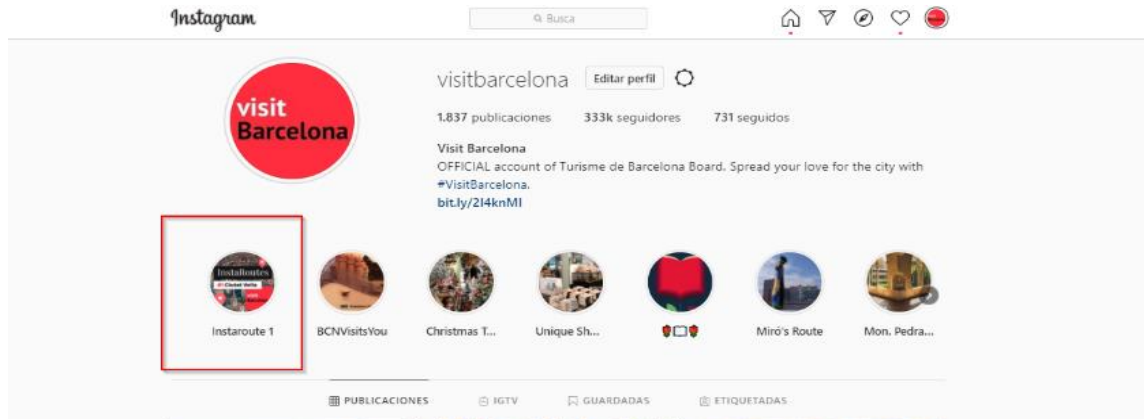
Instagram

Busca

visitbarcelona Editar perfil

1.837 publicaciones 333k seguidores 731 seguidos

Visit Barcelona
OFFICIAL account of Turisme de Barcelona Board. Spread your love for the city with #VisitBarcelona.
bit.ly/2l4knMI

visit Barcelona

InstaRoutes
Ciutat Vella

Instaroute 1

BCNVisitsYou

Christmas T...

Unique Sh...

🌹📖🌹

Miró's Route

Mon. Pedra...

PUBLICACIONES IGTV GUARDADAS ETIQUETADAS